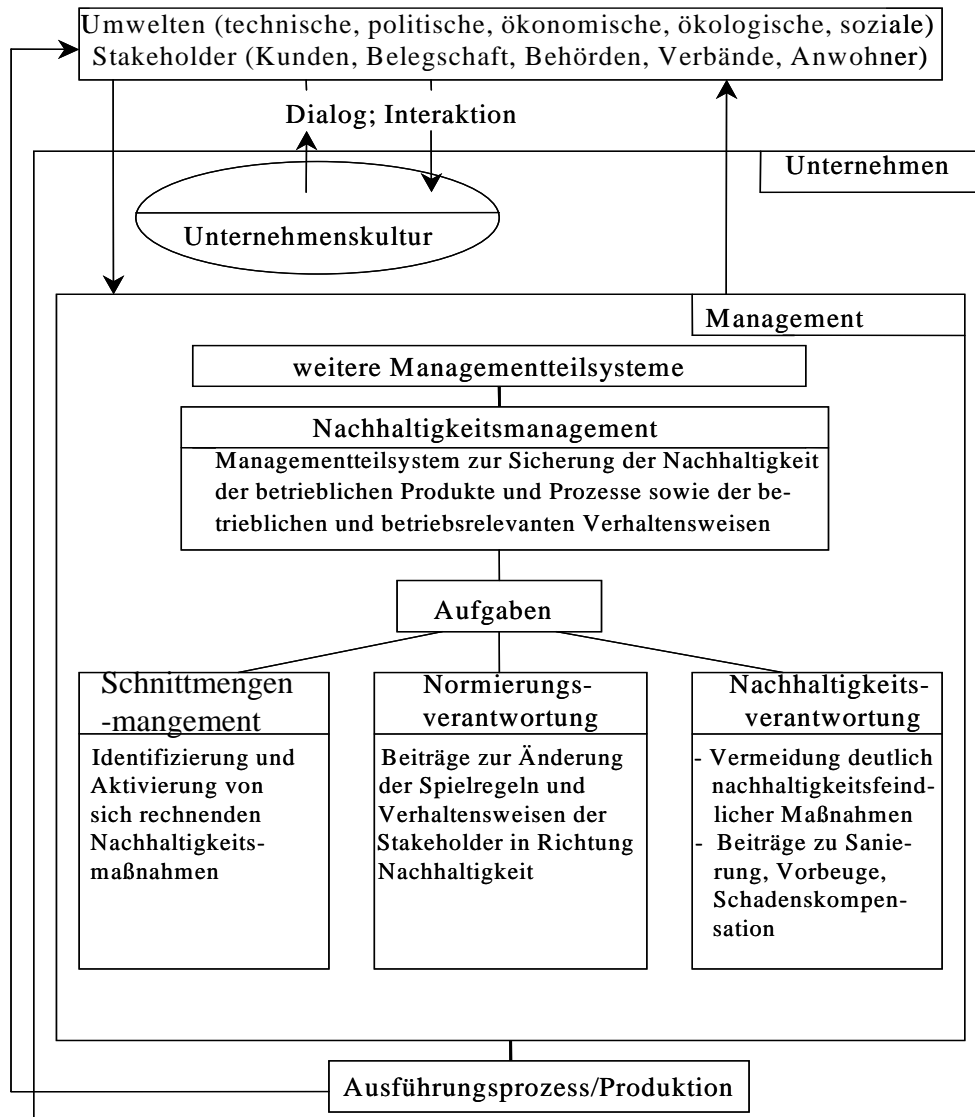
Umwelten (technische, politische, ökonomische, ökologische, soziale)
Stakeholder (Kunden, Belegschaft, Behörden, Verbände, Anwohner)

Dialog; Interaktion

Unternehmen

Unternehmenskultur

Management

weitere Managementteilsysteme

Nachhaltigkeitsmanagement

Managementteilsystem zur Sicherung der Nachhaltigkeit der betrieblichen Produkte und Prozesse sowie der betrieblichen und betriebsrelevanten Verhaltensweisen

Aufgaben

Schnittmengen -mangement

Identifizierung und Aktivierung von sich rechnenden Nachhaltigkeitsmaßnahmen

Normierungsverantwortung

Beiträge zur Änderung der Spielregeln und Verhaltensweisen der Stakeholder in Richtung Nachhaltigkeit

Nachhaltigkeitsverantwortung

- Vermeidung deutlich nachhaltigkeitsfeindlicher Maßnahmen
- Beiträge zu Sanierung, Vorbeuge, Schadenskompensation

Ausführungsprozess/Produktion